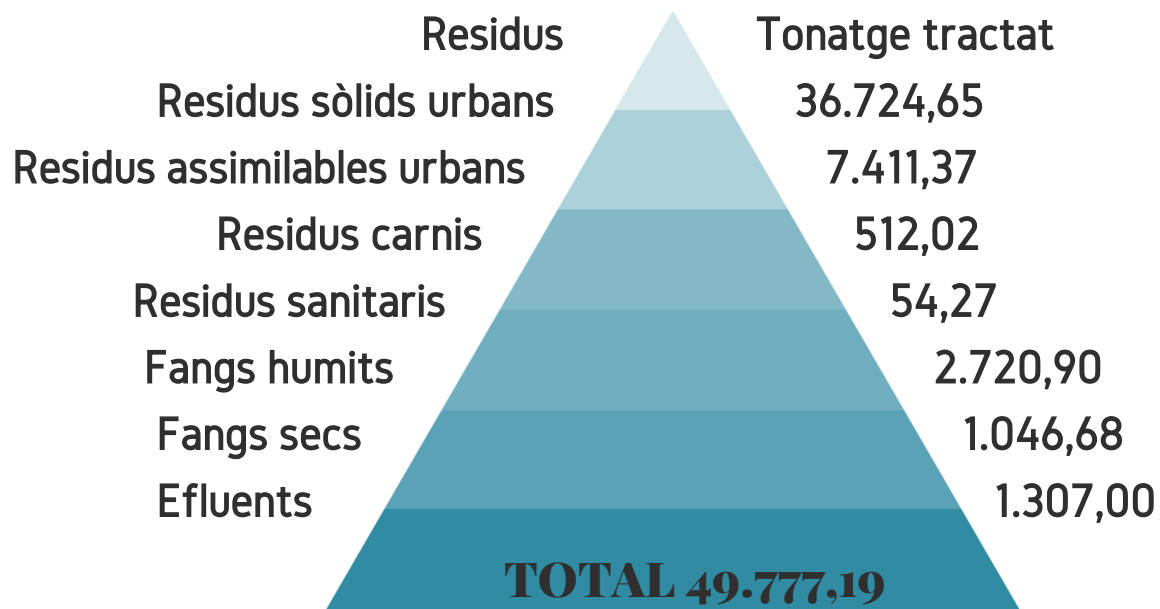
| Residus | Tonatge tractat |
|---|---|
| Residus sòlids urbans | 36.724,65 |
| Residus assimilables urbans | 7.411,37 |
| Residus carnis | 512,02 |
| Residus sanitaris | 54,27 |
| Fangs humits | 2.720,90 |
| Fangs secs | 1.046,68 |
| Efluents | 1.307,00 |

TOTAL 49.777,19